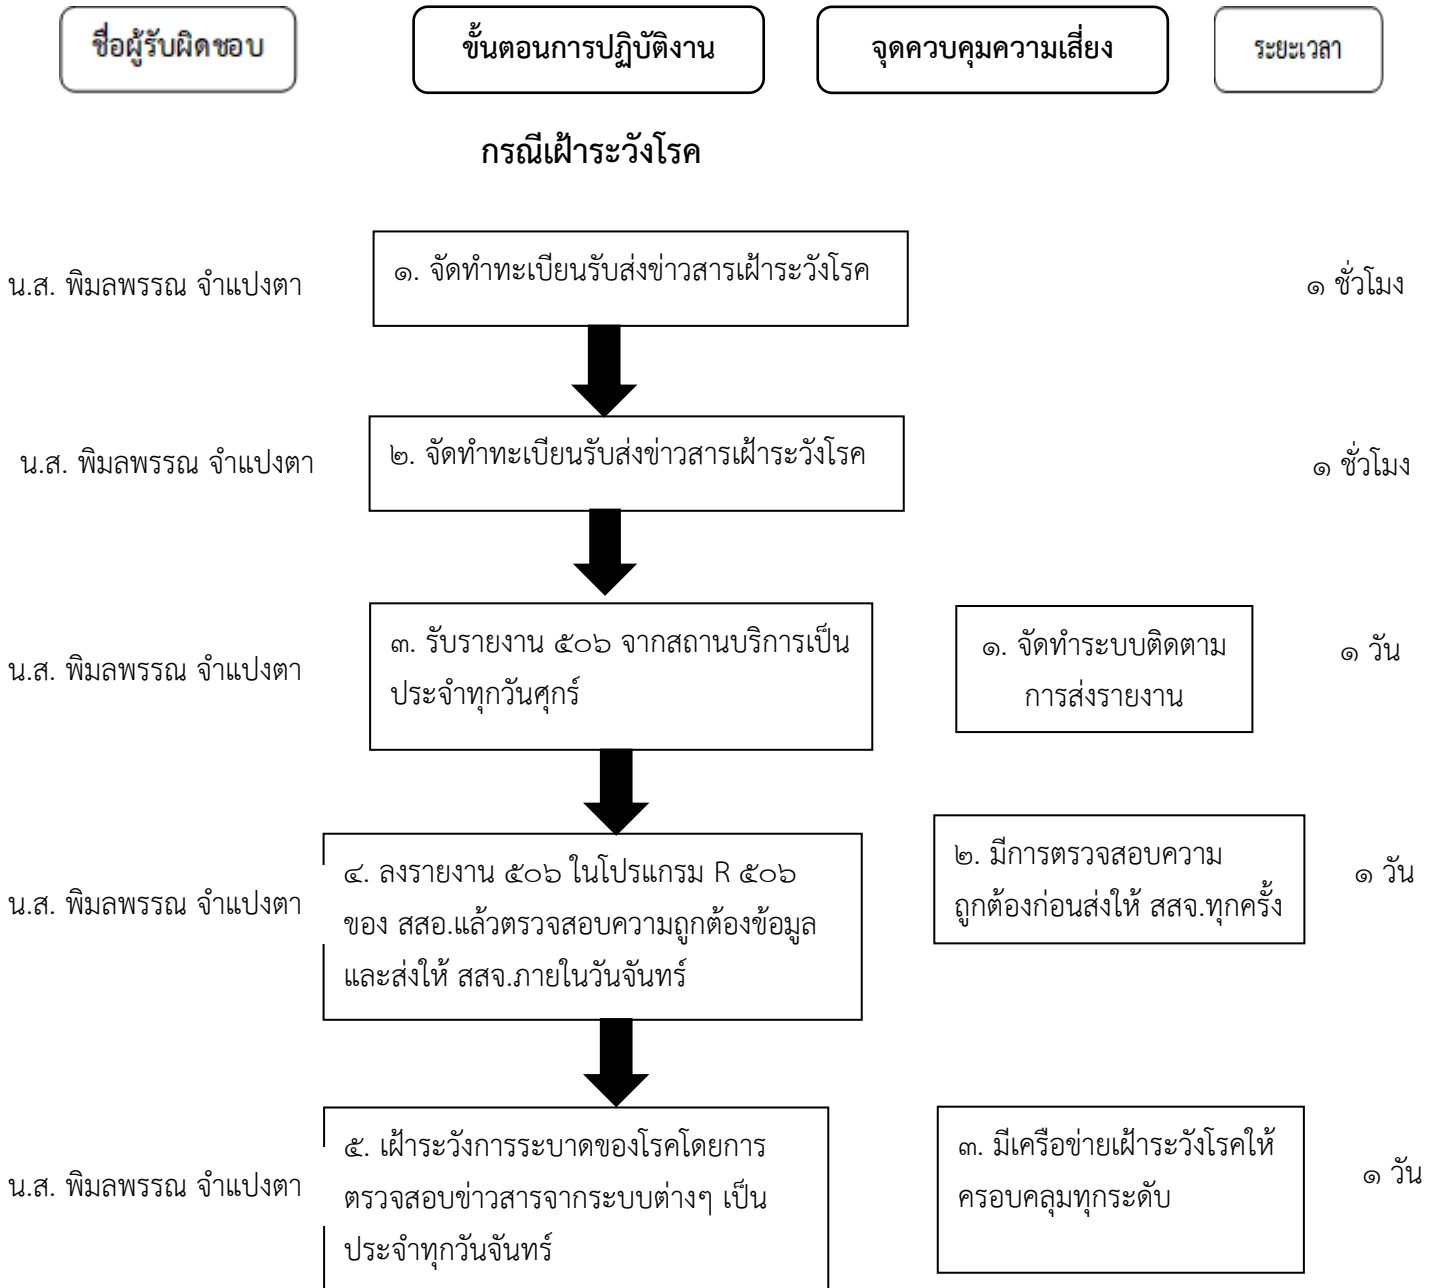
ชื่อผู้รับผิดชอบ

ขั้นตอนการปฏิบัติงาน

จุดควบคุมความเสี่ยง

ระยะเวลา

กรณีเฝ้าระวังโรค

น.ส. พิมลพรรณ จำแปงตา

๑. จัดทำทะเบียนรับส่งข่าวสารเฝ้าระวังโรค

๑ ชั่วโมง

น.ส. พิมลพรรณ จำแปงตา

๒. จัดทำทะเบียนรับส่งข่าวสารเฝ้าระวังโรค

๑ ชั่วโมง

น.ส. พิมลพรรณ จำแปงตา

๓. รับรายงาน ๕๐๖ จากสถานบริการเป็นประจำทุกวันศุกร์

๑. จัดทำระบบติดตามการส่งรายงาน

๑ วัน

น.ส. พิมลพรรณ จำแปงตา

๔. ลงรายงาน ๕๐๖ ในโปรแกรม R ๕๐๖ ของ สสอ.แล้วตรวจสอบความถูกต้องข้อมูลและส่งให้ สสจ.ภายในวันจันทร์

๒. มีการตรวจสอบความถูกต้องก่อนส่งให้ สสจ.ทุกครั้ง

๑ วัน

น.ส. พิมลพรรณ จำแปงตา

๕. เฝ้าระวังการระบาดของโรคโดยการตรวจสอบข่าวสารจากระบบต่างๆ เป็นประจำทุกวันจันทร์

๓. มีเครือข่ายเฝ้าระวังโรคให้ครอบคลุมทุกระดับ

๑ วัน